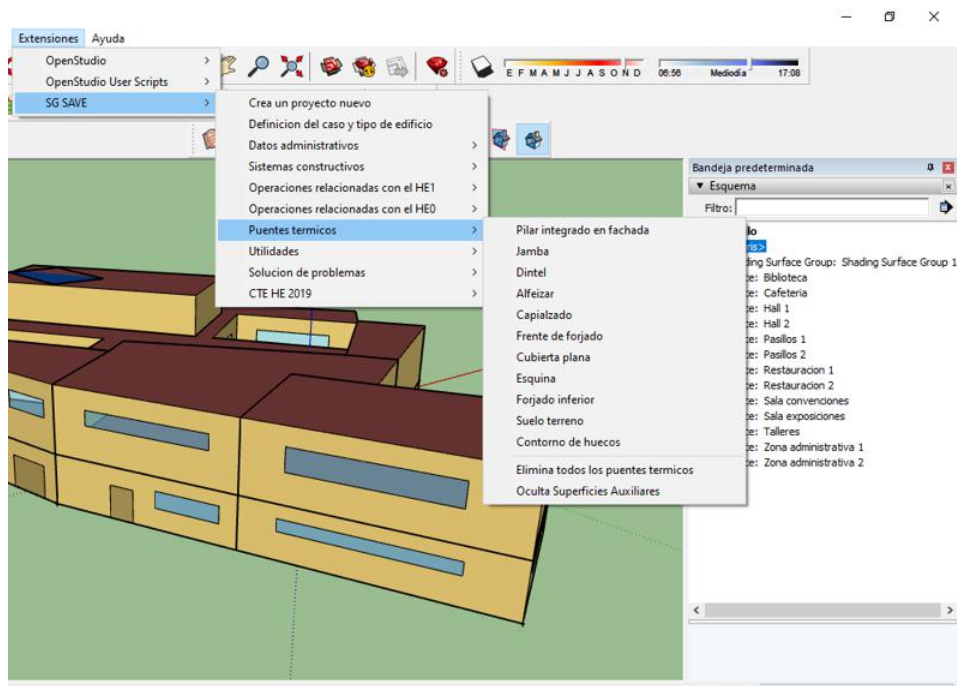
Extensiones Ayuda

OpenStudio
OpenStudio User Scripts
SG SAVE

Crea un proyecto nuevo
Definicion del caso y tipo de edificio
Datos administrativos
Sistemas constructivos
Operaciones relacionadas con el HE1
Operaciones relacionadas con el HE0
Puentes termicos
Utilidades
Solucion de problemas
CTE HE 2019

Pilar integrado en fachada
Jamba
Dintel
Alfeizar
Capialzado
Frente de forjado
Cubierta plana
Esquina
Forjado inferior
Suelo terreno
Contorno de huecos
Elimina todos los puentes termicos
Oculta Superficies Auxiliares

E F M A M J J A S O N D 06:56 Mediodía 17:08

Bandeja predeterminada
▼ Esquema
Filtro:
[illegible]lo
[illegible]ris>
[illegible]ding Surface Group: Shading Surface Group 1
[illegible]e: Biblioteca
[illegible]e: Cafeteria
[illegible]e: Hall 1
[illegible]e: Hall 2
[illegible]e: Pasillos 1
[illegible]e: Pasillos 2
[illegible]e: Restauracion 1
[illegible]e: Restauracion 2
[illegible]e: Sala convenciones
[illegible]e: Sala exposiciones
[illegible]e: Talleres
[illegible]e: Zona administrativa 1
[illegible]e: Zona administrativa 2